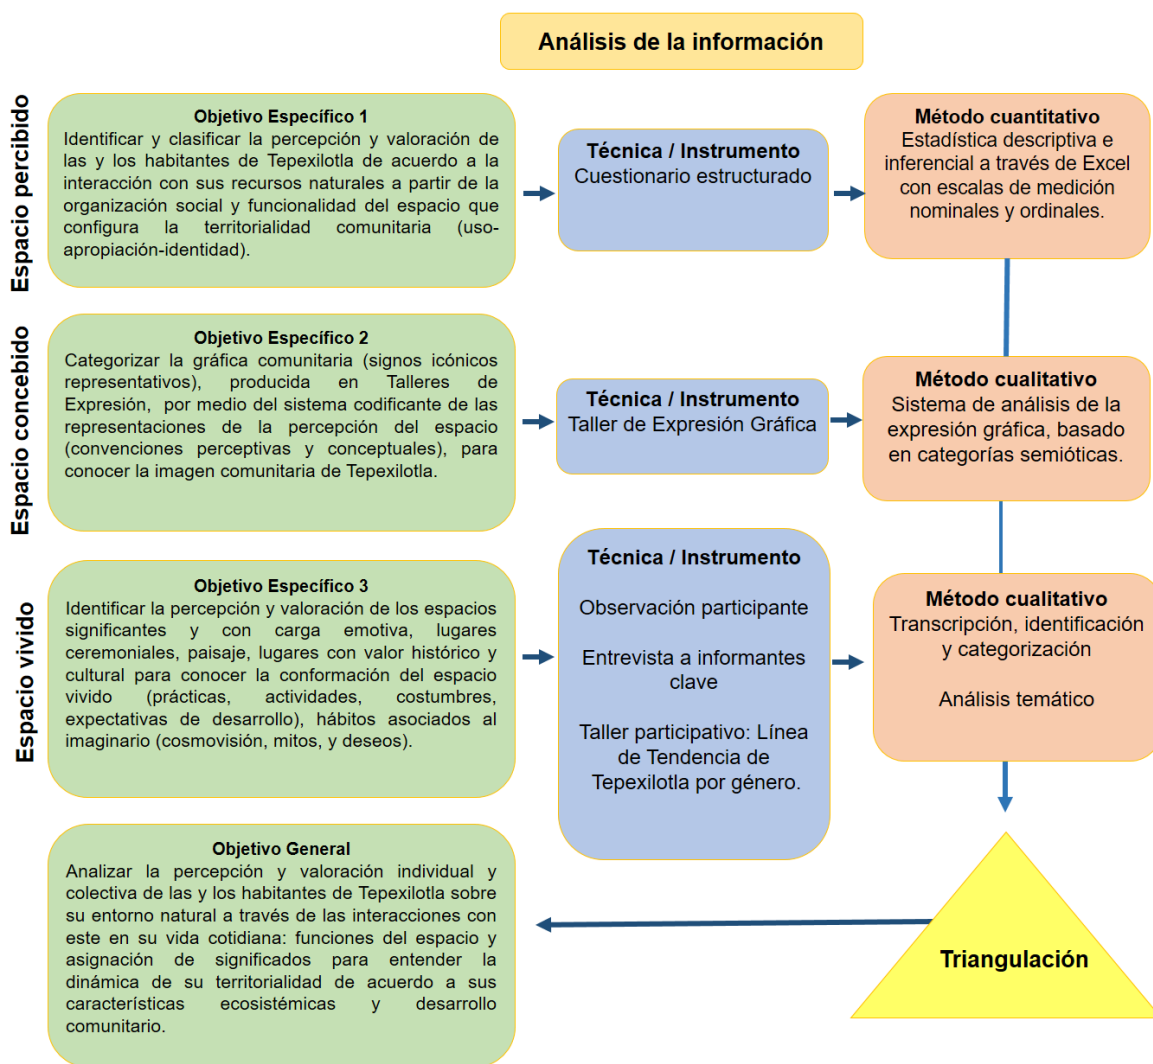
Análisis de la información

Espacio percibido

Objetivo Específico 1
Identificar y clasificar la percepción y valoración de las y los habitantes de Tepexilotla de acuerdo a la interacción con sus recursos naturales a partir de la organización social y funcionalidad del espacio que configura la territorialidad comunitaria (uso-apropiación-identidad).

Técnica / Instrumento
Cuestionario estructurado

Método cuantitativo
Estadística descriptiva e inferencial a través de Excel con escalas de medición nominales y ordinales.

Espacio concebido

Objetivo Específico 2
Categorizar la gráfica comunitaria (signos icónicos representativos), producida en Talleres de Expresión, por medio del sistema codificante de las representaciones de la percepción del espacio (convenciones perceptivas y conceptuales), para conocer la imagen comunitaria de Tepexilotla.

Técnica / Instrumento
Taller de Expresión Gráfica

Método cualitativo
Sistema de análisis de la expresión gráfica, basado en categorías semióticas.

Espacio vivido

Objetivo Específico 3
Identificar la percepción y valoración de los espacios significantes y con carga emotiva, lugares ceremoniales, paisaje, lugares con valor histórico y cultural para conocer la conformación del espacio vivido (prácticas, actividades, costumbres, expectativas de desarrollo), hábitos asociados al imaginario (cosmovisión, mitos, y deseos).

Técnica / Instrumento

Observación participante

Entrevista a informantes clave

Taller participativo: Línea de Tendencia de Tepexilotla por género.

Método cualitativo
Transcripción, identificación y categorización

Análisis temático

Objetivo General
Analizar la percepción y valoración individual y colectiva de las y los habitantes de Tepexilotla sobre su entorno natural a través de las interacciones con este en su vida cotidiana: funciones del espacio y asignación de significados para entender la dinámica de su territorialidad de acuerdo a sus características ecosistémicas y desarrollo comunitario.

Triangulación